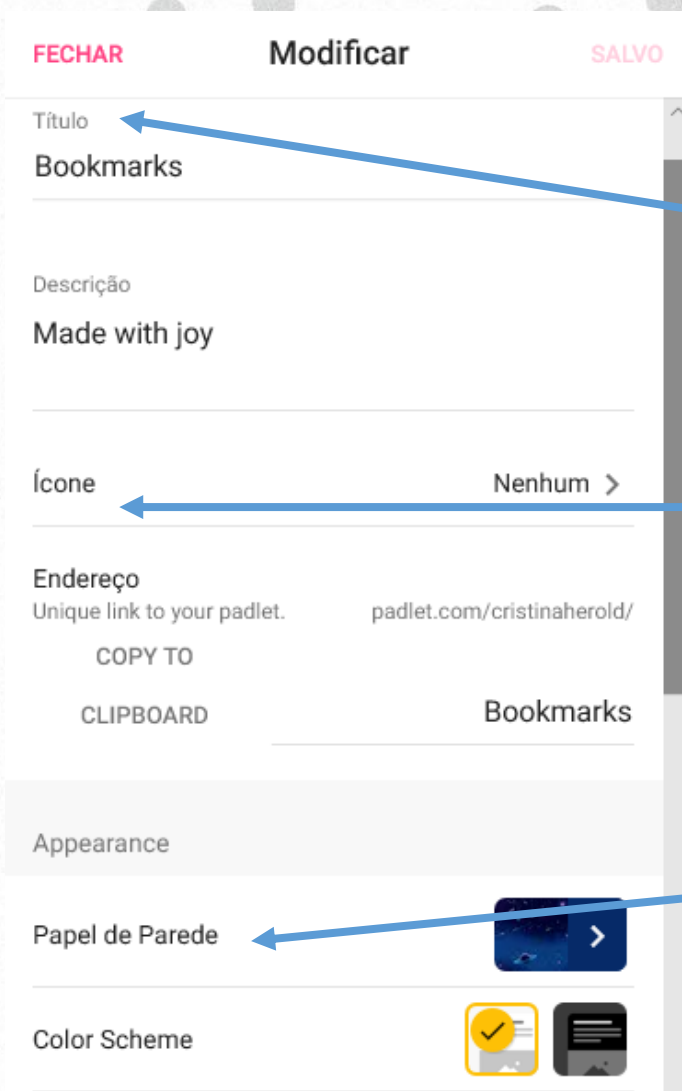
FECHAR Modificar SALVO

Título
Bookmarks

Descrição
Made with joy

Ícone Nenhum >

Endereço
Unique link to your padlet. padlet.com/cristinaherold/
COPY TO CLIPBOARD Bookmarks

Appearance

Papel de Parede

Color Scheme